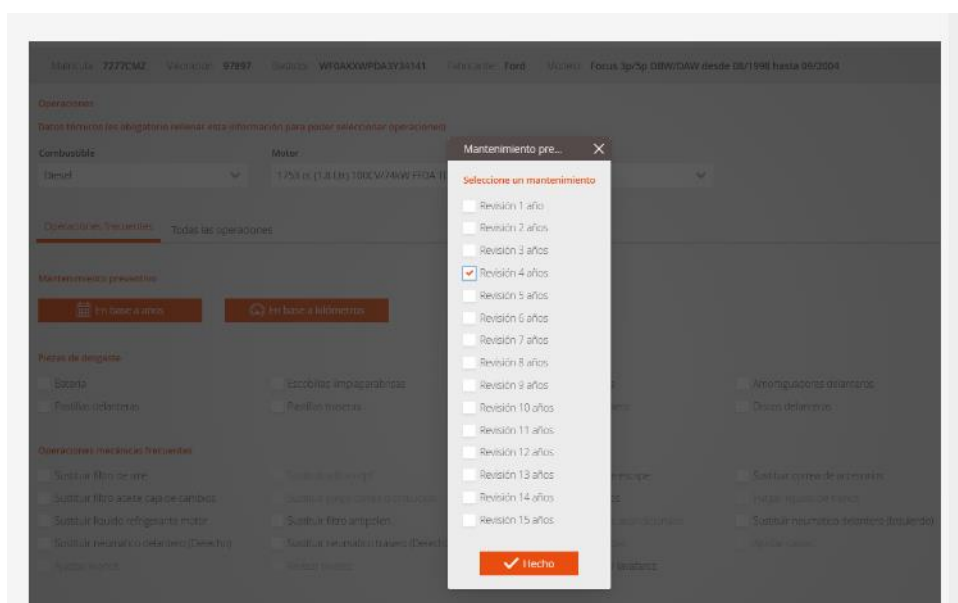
Matrícula: 7277CMZ Vehículo: 97897 Bastidor: WF0AXXWPDA3Y34141 Fabricante: Ford Modelo: Focus 3p/5p DBW/DAW desde 08/1998 hasta 09/2004

Operaciones

Datos técnicos (es obligatorio rellenar esta información para poder seleccionar operaciones)

Combustible
Diesel

Motor
1753 cc (1,8 Ltr) 100CV/74KW FFDA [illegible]

Operaciones frecuentes Todas las operaciones

Mantenimiento preventivo

En base a años En base a kilómetros

Piezas de desgaste

Batería
Pastillas delanteras
Escobillas limpiaparabrisas
Pastillas traseras
Amortiguadores delanteros
Discos delanteros

Operaciones mecánicas frecuentes

Sustituir filtro de aire
Sustituir filtro aceite caja de cambios
Sustituir líquido refrigerante motor
Sustituir neumático delantero (Derecho)
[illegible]
Sustituir filtro antipolen
Sustituir neumático trasero (Derecho)
Sustituir correa de accesorios
Sustituir neumático delantero (Izquierdo)

Mantenimiento pre... ✕

Seleccione un mantenimiento

Revisión 1 año
Revisión 2 años
Revisión 3 años
Revisión 4 años
Revisión 5 años
Revisión 6 años
Revisión 7 años
Revisión 8 años
Revisión 9 años
Revisión 10 años
Revisión 11 años
Revisión 12 años
Revisión 13 años
Revisión 14 años
Revisión 15 años

Hecho